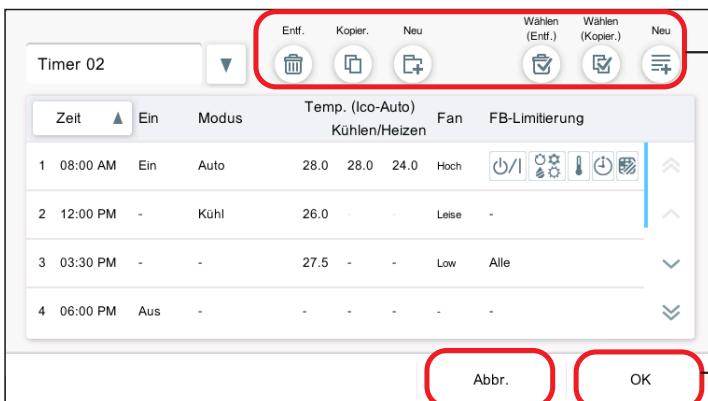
Timer 02

Entf. Kopier. Neu Wählen (Entf.) Wählen (Kopier.) Neu

| Zeit | Ein | Modus | Temp. (Ico-Auto) Kühlen/Heizen | | | Fan | FB-Limitierung |
|---|---|---|---|---|---|---|---|
| 1 08:00 AM | Ein | Auto | 28.0 | 28.0 | 24.0 | Hoch | |
| 2 12:00 PM | - | Kühl | 26.0 | - | - | Leise | - |
| 3 03:30 PM | - | - | 27.5 | - | - | Low | Alle |
| 4 06:00 PM | Aus | - | - | - | - | - | - |

Abbr. OK